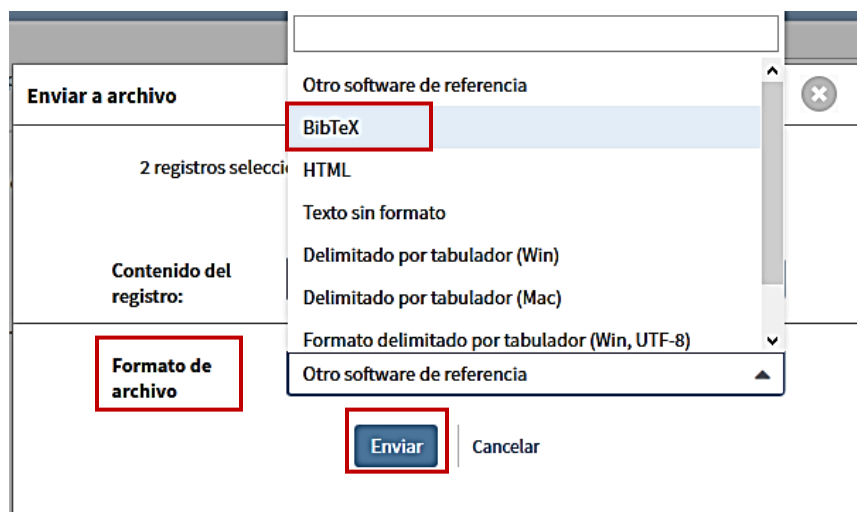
Enviar a archivo

2 registros seleccio

Contenido del registro:

Formato de archivo

Otro software de referencia
BibTeX
HTML
Texto sin formato
Delimitado por tabulador (Win)
Delimitado por tabulador (Mac)
Formato delimitado por tabulador (Win, UTF-8)

Otro software de referencia

Enviar
Cancelar